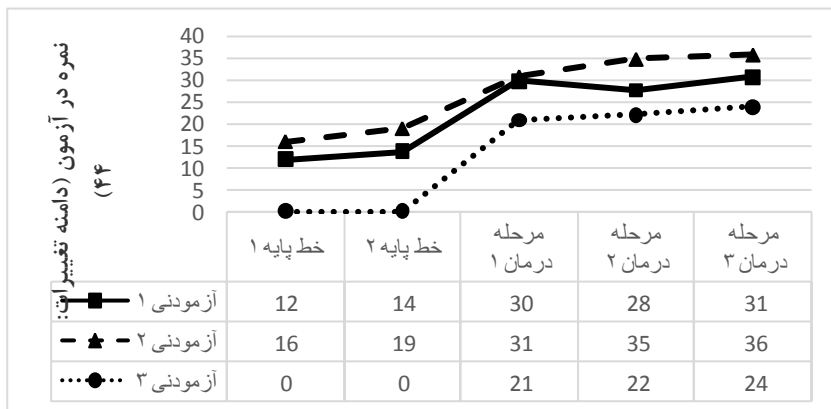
نمره در آزمون (دامنه تغییرات: ۴۴)

40
35
30
25
20
15
10
5
0

| | خط پایه ۱ | خط پایه ۲ | مرحله درمان ۱ | مرحله درمان ۲ | مرحله درمان ۳ |
|---|---|---|---|---|---|
| آزمودنی ۱ | 12 | 14 | 30 | 28 | 31 |
| آزمودنی ۲ | 16 | 19 | 31 | 35 | 36 |
| آزمودنی ۳ | 0 | 0 | 21 | 22 | 24 |